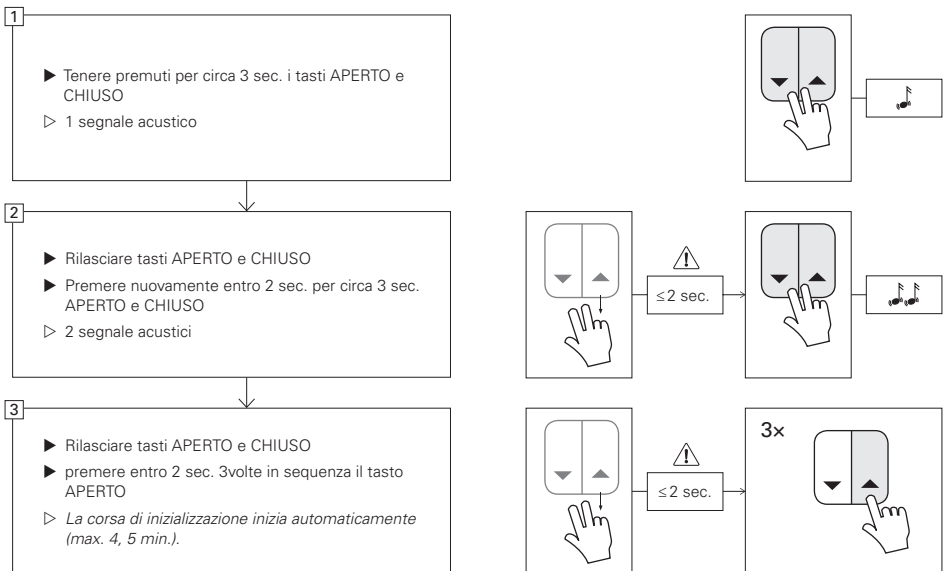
1

▶ Tenere premuti per circa 3 sec. i tasti APERTO e CHIUSO

▷ 1 segnale acustico

2

▶ Rilasciare tasti APERTO e CHIUSO

▶ Premere nuovamente entro 2 sec. per circa 3 sec. APERTO e CHIUSO

▷ 2 segnale acustici

$\leq$2 sec.

3

▶ Rilasciare tasti APERTO e CHIUSO

▶ premere entro 2 sec. 3volte in sequenza il tasto APERTO

▷ *La corsa di inizializzazione inizia automaticamente (max. 4, 5 min.).*

$\leq$2 sec.

3×